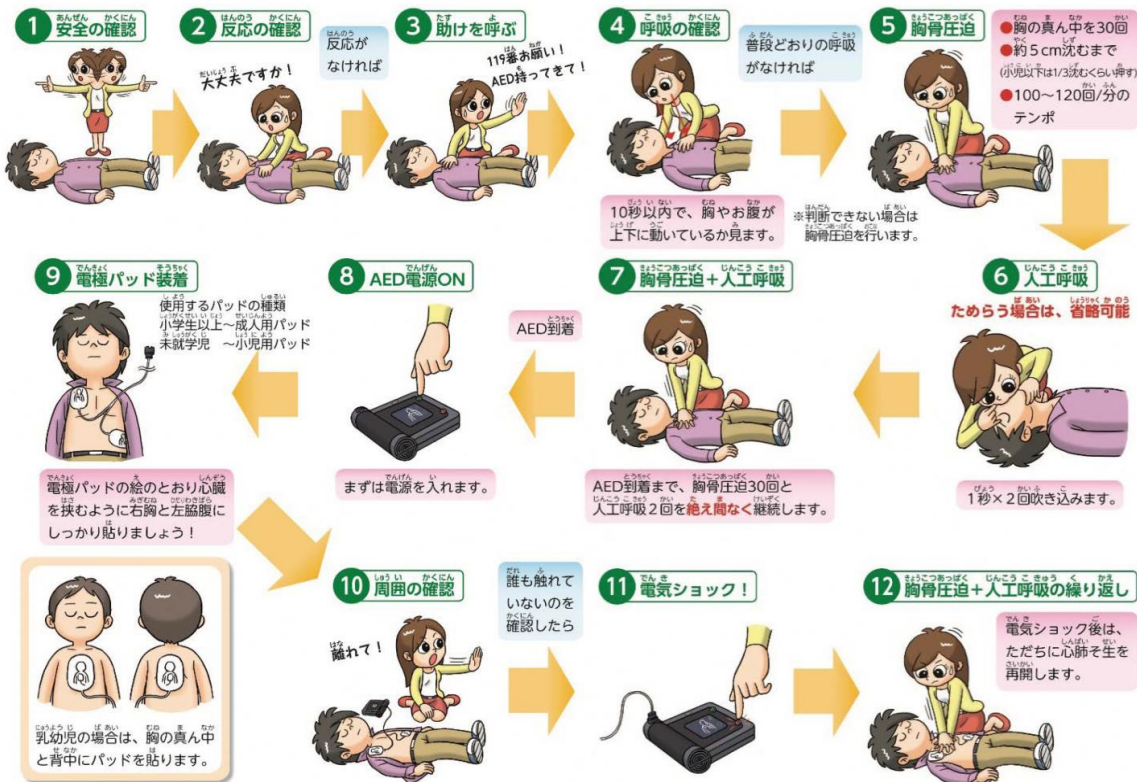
1 安全の確認

2 反応の確認

大丈夫ですか！

反応がなければ

3 助けを呼ぶ

119番お願い！AED持ってきて！

4 呼吸の確認

普段どおりの呼吸がなければ

10秒以内で、胸やお腹が上下に動いているか見ます。

※判断できない場合は胸骨圧迫を行います。

5 胸骨圧迫

●胸の真ん中を30回
●約5cm沈むまで（小児以下は1/3沈むくらい押す）
●100～120回/分のテンポ

6 人工呼吸

ためらう場合は、省略可能

1秒×2回吹き込みます。

7 胸骨圧迫＋人工呼吸

AED到着まで、胸骨圧迫30回と人工呼吸2回を絶え間なく継続します。

AED到着

8 AED電源ON

まずは電源を入れます。

9 電極パッド装着

使用するパッドの種類
小学生以上～成人用パッド
未就学児　～小児用パッド

電極パッドの絵のとおり心臓を挟むように右胸と左脇腹にしっかり貼りましょう！

乳幼児の場合は、胸の真ん中と背中にパッドを貼ります。

10 周囲の確認

離れて！

誰も触れていないのを確認したら

11 電気ショック！

12 胸骨圧迫＋人工呼吸の繰り返し

電気ショック後は、ただちに心肺そ生を再開します。